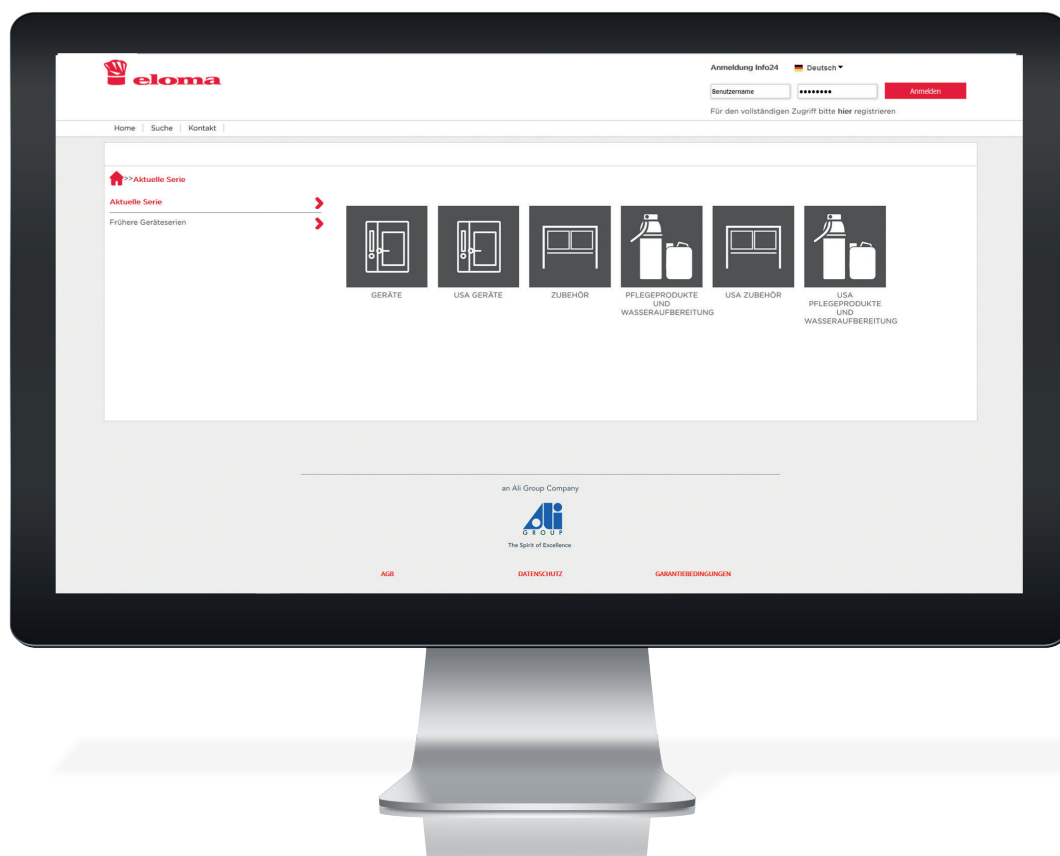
eloma

Anmeldung Info24 Deutsch

Benutzername ••••••••• Anmelden

Für den vollständigen Zugriff bitte hier registrieren

Home | Suche | Kontakt

>>Aktuelle Serie

Aktuelle Serie

Frühere Geräteserien

GERÄTE

USA GERÄTE

ZUBEHÖR

PFLEGEPRODUKTE UND WASSERAUFBEREITUNG

USA ZUBEHÖR

USA PFLEGEPRODUKTE UND WASSERAUFBEREITUNG

an Ali Group Company

Ali GROUP

The Spirit of Excellence

AGB

DATENSCHUTZ

GARANTIEBEDINGUNGEN